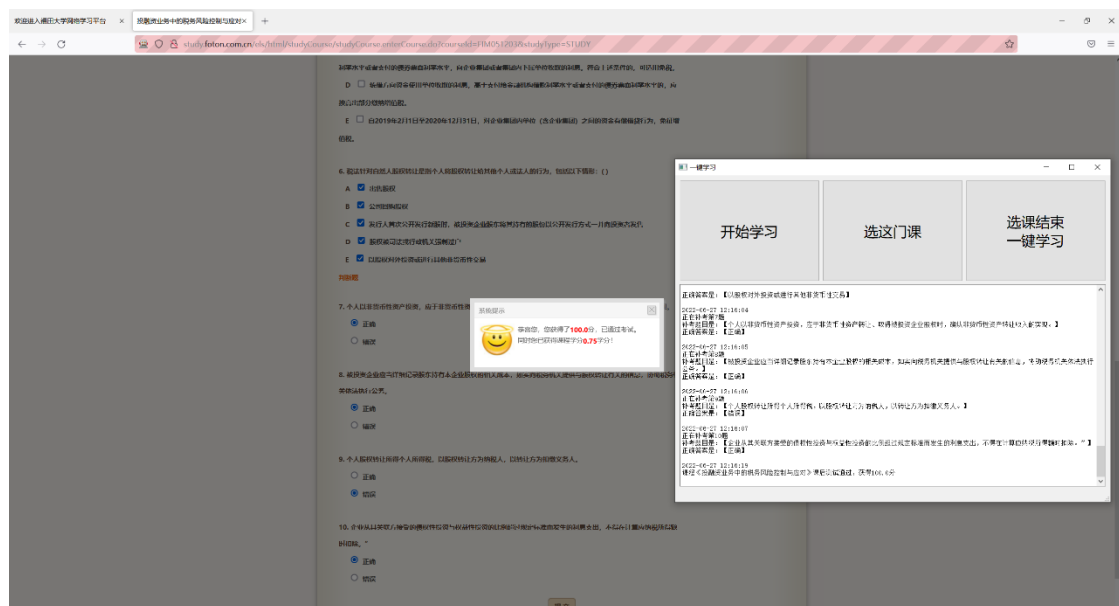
欢迎进入福田大学网络学习平台 ×
股权投资业务中的税务风险控制与应对× +

study.foton.com.cn/els/html/studyCourse/studyCourse.enterCourse.do?courseId=FM0512038&studyType=STUDY

D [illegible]

E 自2019年2月1日至2020年12月31日，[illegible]

6. 股这针对自然人股权转让是指个人将股权转让给其他个人或法人的行为，包括以下情形：( )

A 出售股权

B 公司回购股权

C 发行人首次公开发行新股时，被投资企业股东将其持有的股份以公开发行方式一并向投资者发售

D 股权被司法或行政机关强制过户

E 以股权对外投资或进行其他非货币性交易

7. 个人以非货币性资产投资，属于非货币性资产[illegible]

正确

错误

8. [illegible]

正确

错误

9. 个人股权转让所得个人所得税，以股权转让方为纳税人，以转让方为扣缴义务人。

正确

错误

10. 企业从其关联方接受的债权性投资与权益性投资的比例超过规定标准而发生的利息支出，不得在计算应纳税所得额时扣除。"

正确

错误

系统提示
恭喜您，您获得了100.0分，已通过考试。
同时您已获得课程学分0.75学分！

一键学习

开始学习

选这门课

选课结束
一键学习

正确答案是：【以股权对外投资或进行其他非货币性交易】

2022-06-27 12:16:04
正在答第7题
待考题目是：【个人以非货币性资产投资，应于非货币性资产转让、取得被投资企业股权时，确认非货币性资产转让收入的实现。】
正确答案是：【正确】

2022-06-27 12:16:05
正在答第8题
待考题目是：【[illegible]】
正确答案是：【正确】

2022-06-27 12:16:06
正在答第9题
待考题目是：【个人股权转让所得个人所得税，以股权转让方为纳税人，以受让方为扣缴义务人。】
正确答案是：【错误】

2022-06-27 12:16:07
正在答第10题
待考题目是：【企业从其关联方接受的债权性投资与权益性投资的比例超过规定标准而发生的利息支出，不得在计算应纳税所得额时扣除。"】
正确答案是：【正确】

2022-06-27 12:16:19
课程《股权投资业务中的税务风险控制与应对》考试已经通过，获得100.0分